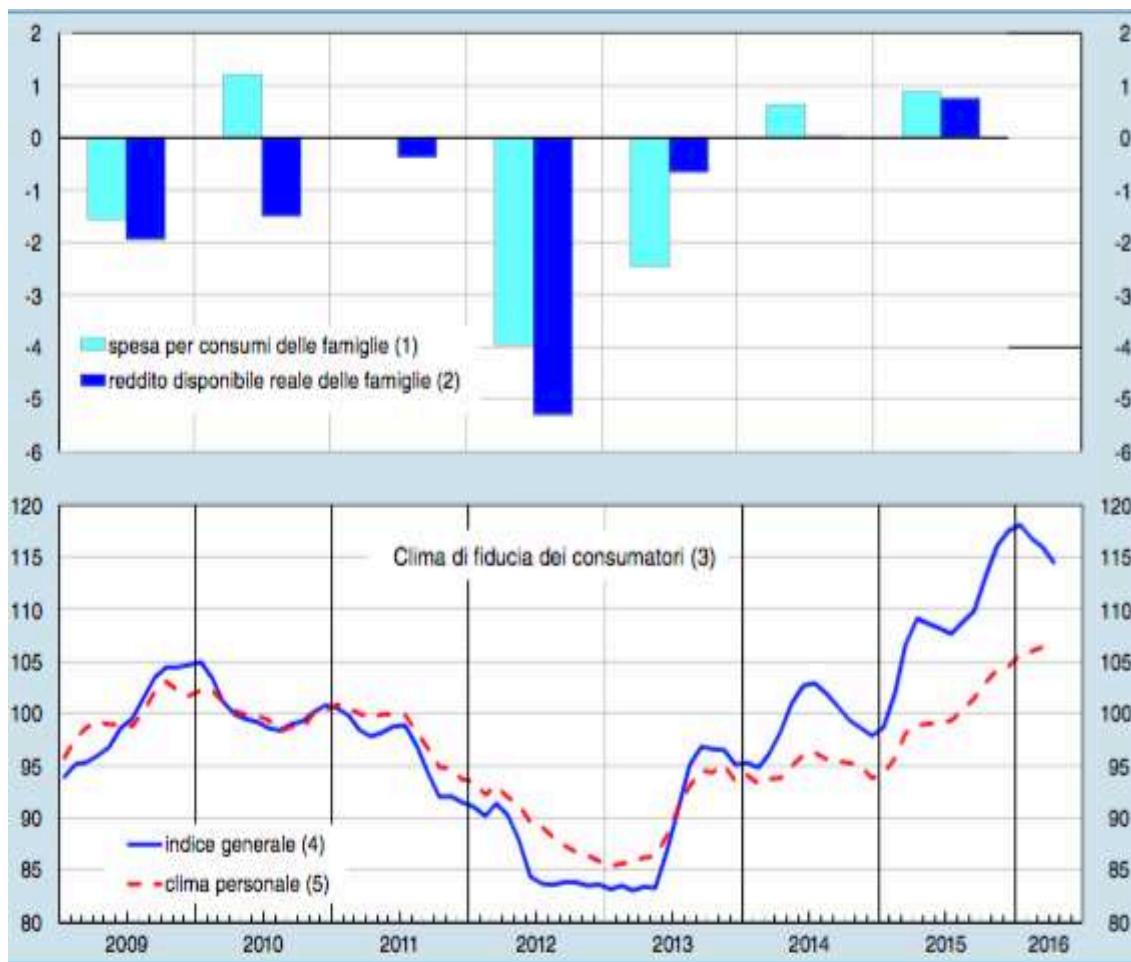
2
1
0
-1
-2
-3
-4
-5
-6

2
1
0
-1
-2
-3
-4
-5
-6

spesa per consumi delle famiglie (1)
reddito disponibile reale delle famiglie (2)

120
115
110
105
100
95
90
85
80

120
115
110
105
100
95
90
85
80

Clima di fiducia dei consumatori (3)

indice generale (4)
clima personale (5)

2009 2010 2011 2012 2013 2014 2015 2016